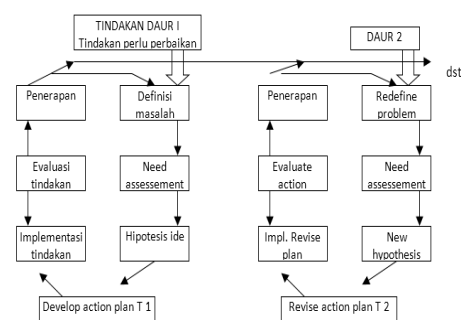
TINDAKAN DAUR I
Tindakan perlu perbaikan

DAUR 2

dst

Penerapan

Definisi masalah

Penerapan

Redefine problem

Evaluasi tindakan

Need assessement

Evaluate action

Need assessement

Implementasi tindakan

Hipotesis ide

Impl. Revise plan

New hypothesis

Develop action plan T 1

Revise action plan T 2